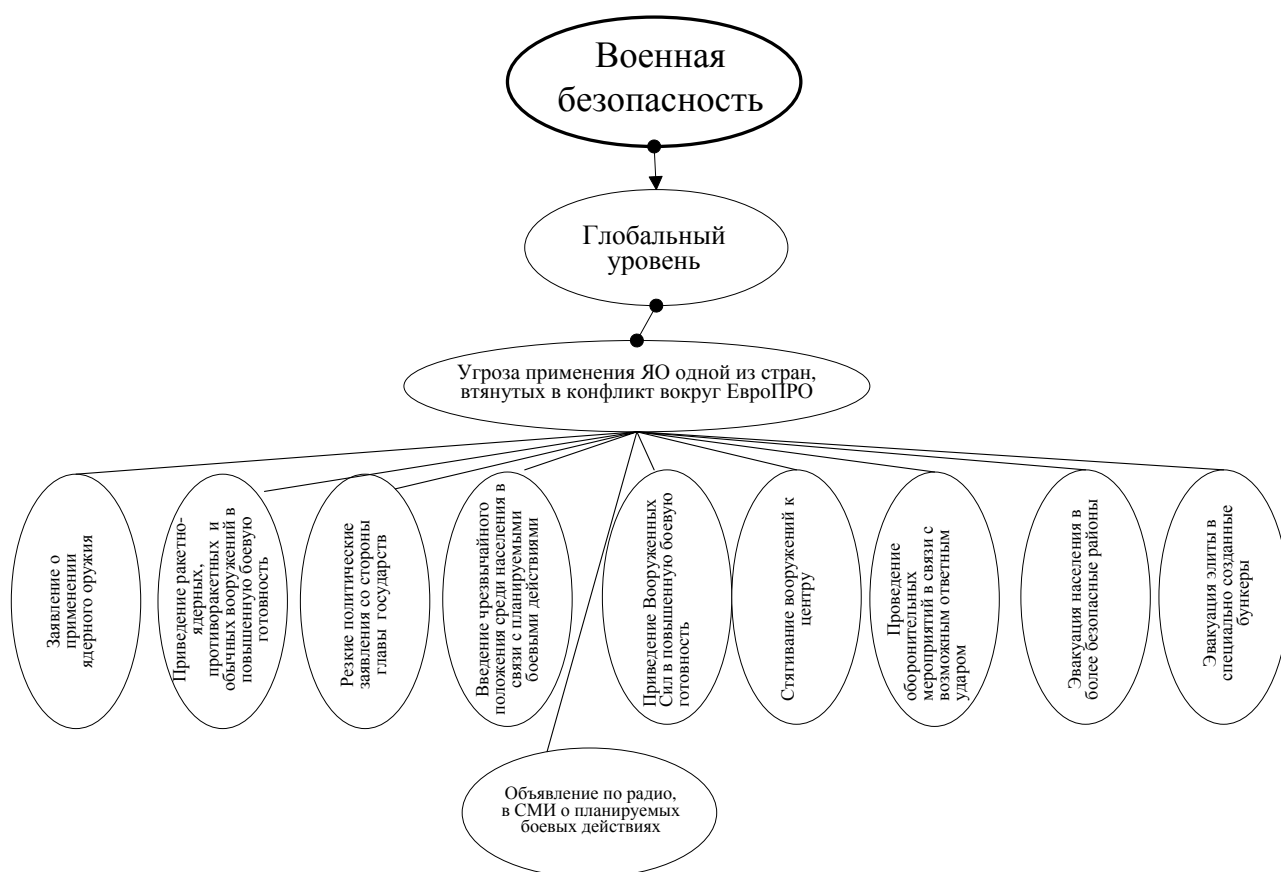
Военная безопасность

Глобальный уровень

Угроза применения ЯО одной из стран, втянутых в конфликт вокруг ЕвроПРО

Заявление о применении ядерного оружия

Приведение ракетно-ядерных, противоракетных и обычных вооружений в повышенную боевую готовность

Резкие политические заявления со стороны главы государств

Введение чрезвычайного положения среди населения в связи с планируемыми боевыми действиями

Приведение Вооруженных Сил в повышенную боевую готовность

Стягивание вооружений к центру

Проведение оборонительных мероприятий в связи с возможным ответным ударом

Эвакуация населения в более безопасные районы

Эвакуация элиты в специально созданные бункеры

Объявление по радио, в СМИ о планируемых боевых действиях